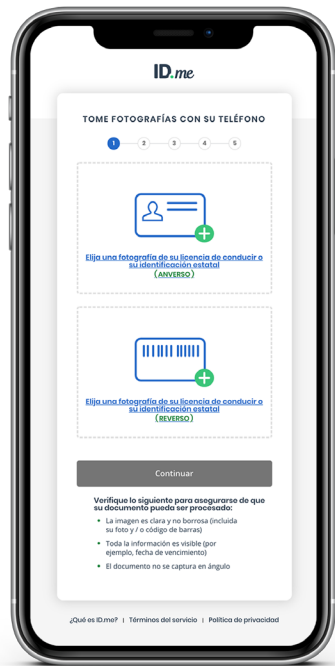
ID.me

TOME FOTOGRAFÍAS CON SU TELÉFONO

1 2 3 4 5

Elija una fotografía de su licencia de conducir o su identificación estatal (ANVERSO)

Elija una fotografía de su licencia de conducir o su identificación estatal (REVERSO)

Continuar

Verifique lo siguiente para asegurarse de que su documento pueda ser procesado:

- La imagen es clara y no borrosa (incluida su foto y / o código de barras)
- Toda la información es visible (por ejemplo, fecha de vencimiento)
- El documento no se captura en ángulo

¿Qué es ID.me? | Términos del servicio | Política de privacidad